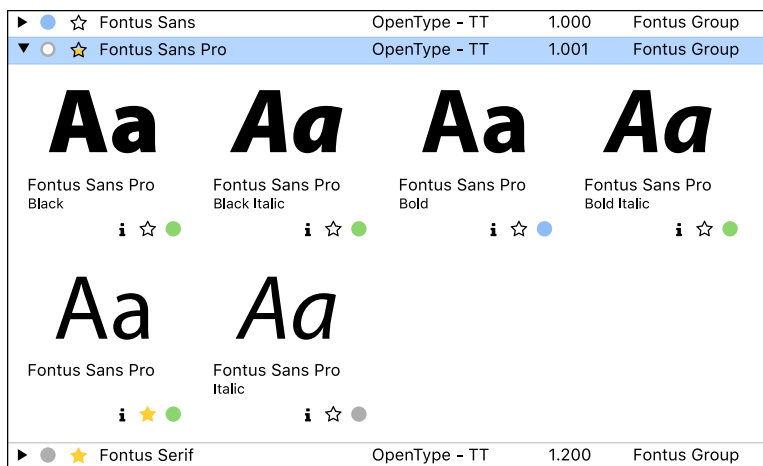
| | | | |
|---|---|---|---|
| ▶ Fontus Sans | OpenType - TT | 1.000 | Fontus Group |
| ▼ Fontus Sans Pro | OpenType - TT | 1.001 | Fontus Group |

Aa
Fontus Sans Pro
Black
i

Aa
Fontus Sans Pro
Black Italic
i

Aa
Fontus Sans Pro
Bold
i

Aa
Fontus Sans Pro
Bold Italic
i

Aa
Fontus Sans Pro
i

Aa
Fontus Sans Pro
Italic
i

| | | | |
|---|---|---|---|
| ▶ Fontus Serif | OpenType - TT | 1.200 | Fontus Group |